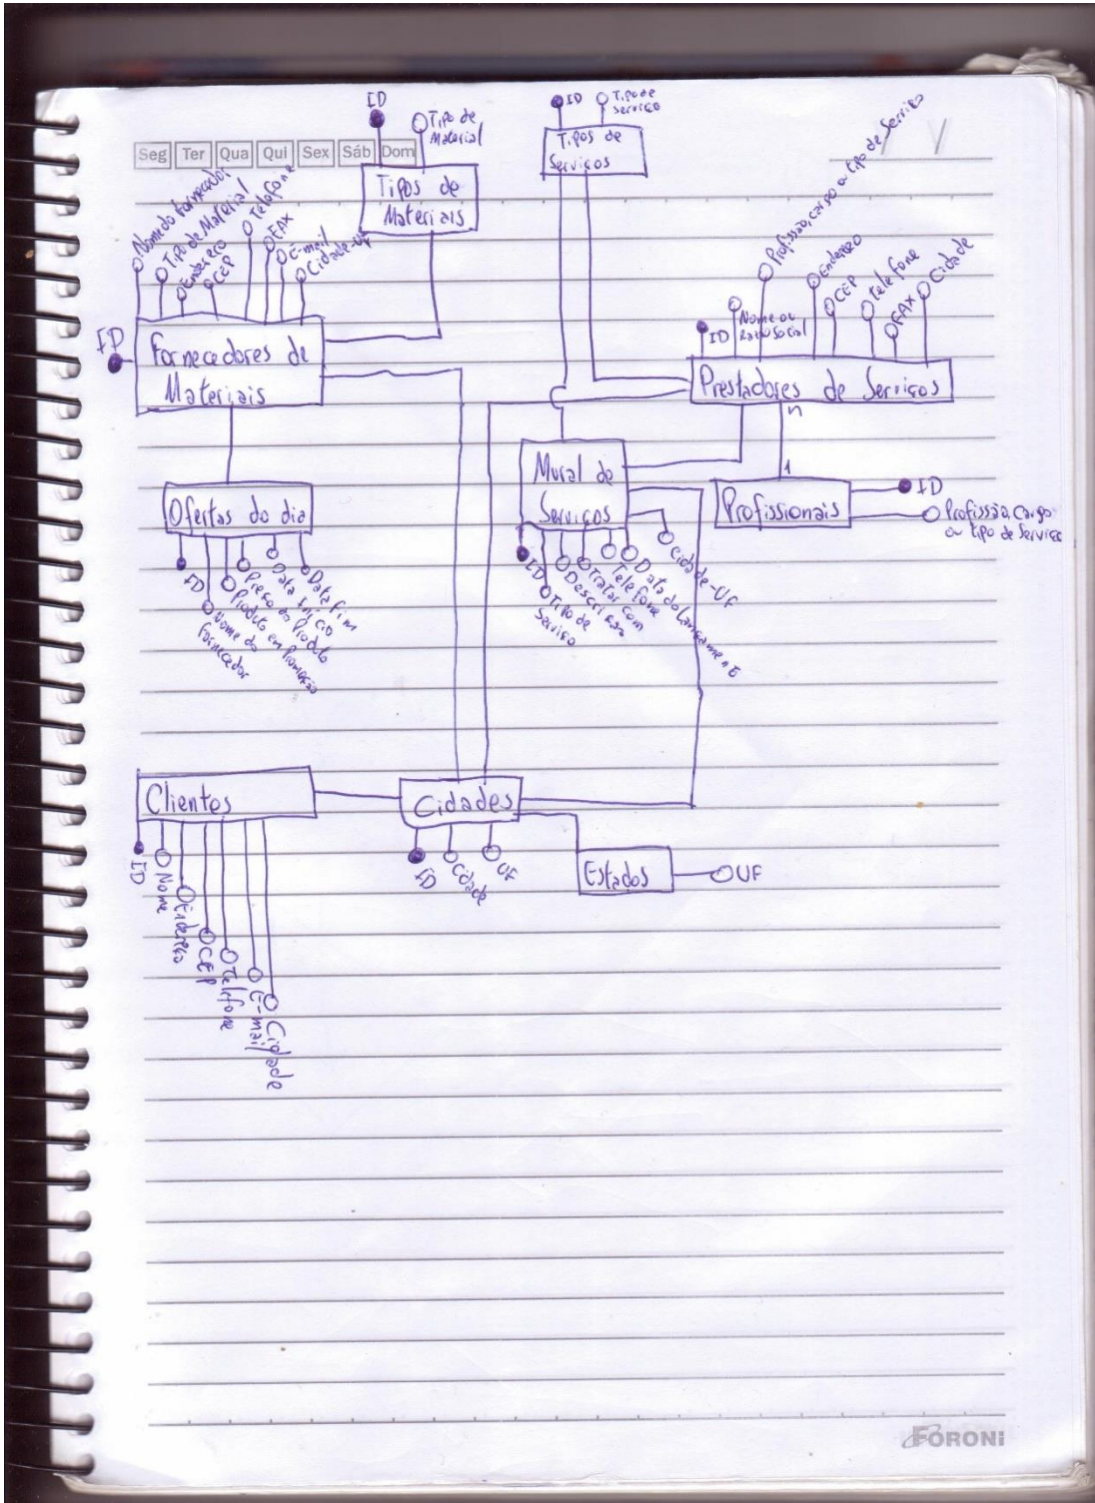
Seg Ter Qua Qui Sex Sáb Dom / /

ID
Tipo de Material
Tipos de Materiais

ID
Tipo de serviço
Tipos de Serviços

Nome do fornecedor
Tipo de Material
Endereço
CEP
Telefone
FAX
E-mail
Cidade-UF
ID
Fornecedores de Materiais

Profissão, cargo ou tipo de Serviço
Endereço
CEP
Telefone
FAX
Cidade
ID
Nome ou Razão Social
Prestadores de Serviços
n

Ofertas do dia
ID
Nome do fornecedor
Produto em Promoção
Preço do Produto
Data Início
Data fim

Mural de Serviços
ID
Tipo de Serviço
Descrição
Tratar com
Telefone
Data do Lançamento
Cidade-UF

1
Profissionais
ID
Profissão, Cargo ou tipo de Serviço

Clientes
ID
Nome
Endereço
CEP
Telefone
E-mail
Cidade

Cidades
ID
Cidade
UF

Estados
UF

FORONI